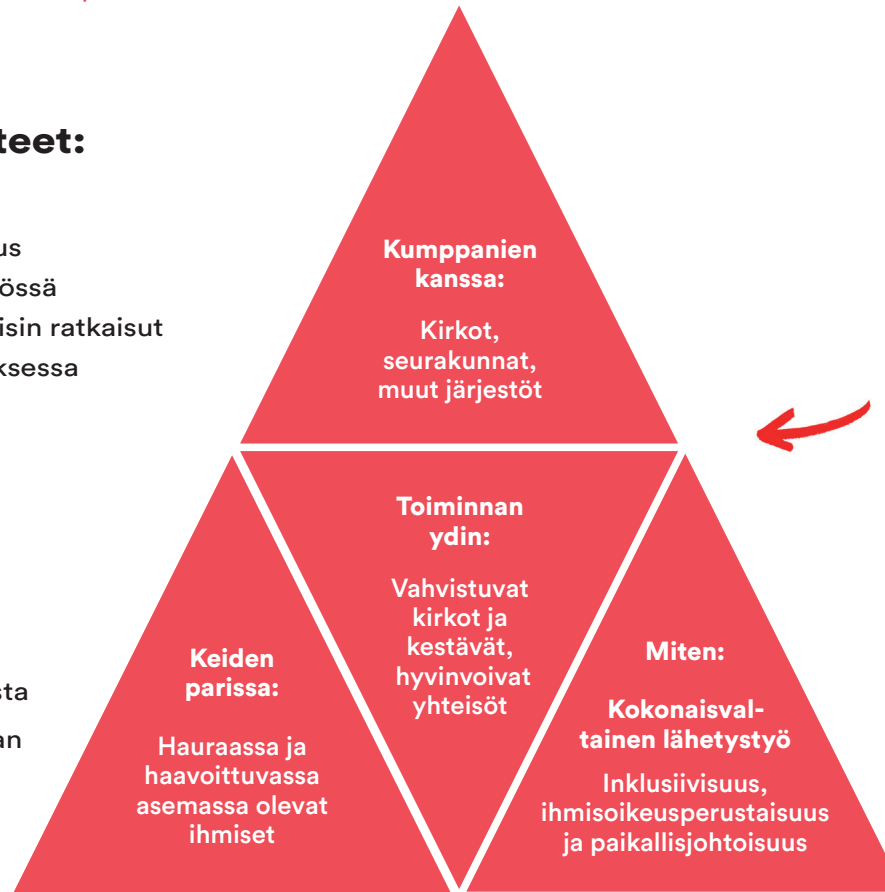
teet:

us
össä
isin ratkaisut
ksessa

sta
an

Kumppanien kanssa:

Kirkot, seurakunnat, muut järjestöt

Toiminnan ydin:

Vahvistuvat kirkot ja kestävät, hyvinvoivat yhteisöt

Keiden parissa:

Hauraassa ja haavoittuvassa asemassa olevat ihmiset

Miten:

Kokonaisvaltainen lähetystyö

Inklusiivisuus, ihmisoikeusperustaisuus ja paikallisjohtoisuus